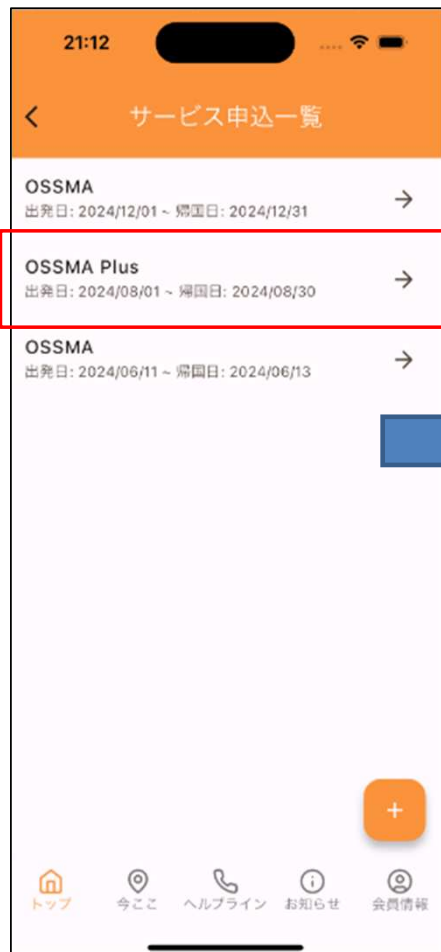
21:12

<

サービス申込一覧

OSSMA
出発日: 2024/12/01 ~ 帰国日: 2024/12/31

→

OSSMA Plus
出発日: 2024/08/01 ~ 帰国日: 2024/08/30

→

OSSMA
出発日: 2024/06/11 ~ 帰国日: 2024/06/13

→

+

トップ 今ここ ヘルプライン お知らせ 会員情報